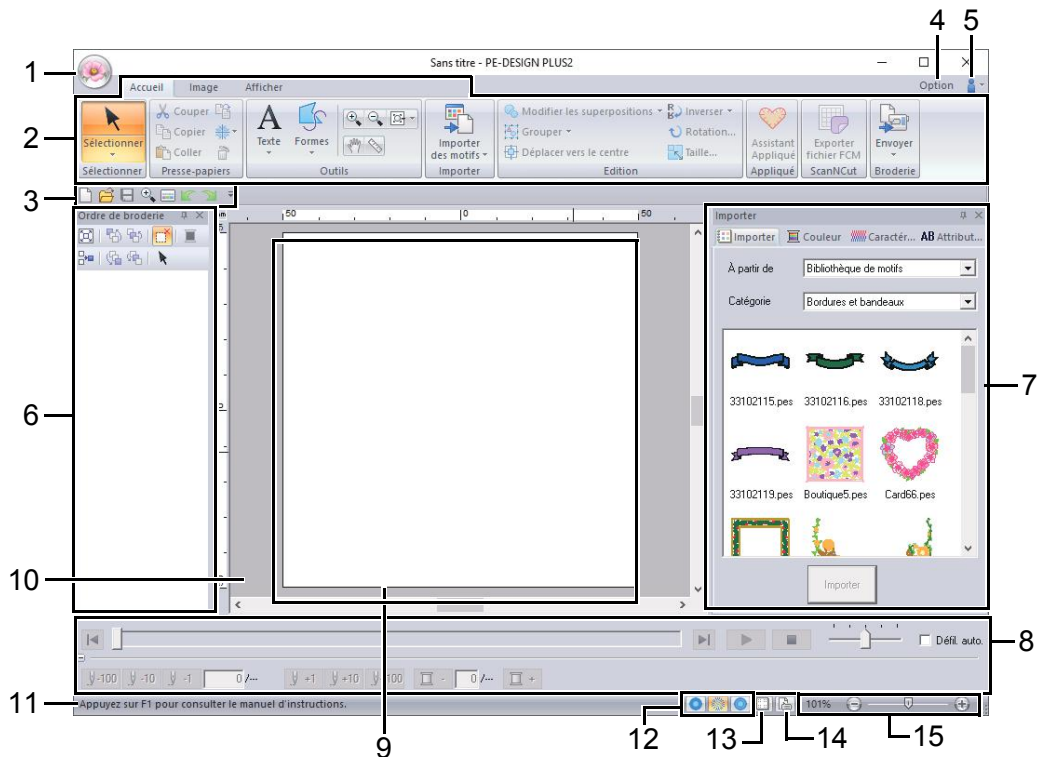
Sans titre - PE-DESIGN PLUS2

1
2
3
4
5
6
7
8
9
10
11
12
13
14
15

Accueil Image Afficher

Option

Sélectionner
Sélectionner

Couper
Copier
Coller
Presse-papiers

Texte
Formes
Outils

Importer des motifs
Importer

Modifier les superpositions
Grouper
Déplacer vers le centre
Inverser
Rotation...
Taille...
Edition

Assistant Appliqué
Appliqué

Exporter fichier FCM
ScanNCut

Envoyer
Broderie

Ordre de broderie

50 0 50

Importer

Importer Couleur Caractér... AB Attribut...

À partir de Bibliothèque de motifs

Catégorie Bordures et bandeaux

33102115.pes 33102116.pes 33102118.pes

33102119.pes Boutique5.pes Card66.pes

Importer

Défil. auto.

-100 -10 -1 0 / --- +1 +10 100 - 0 / --- +

Appuyez sur F1 pour consulter le manuel d'instructions.

101%